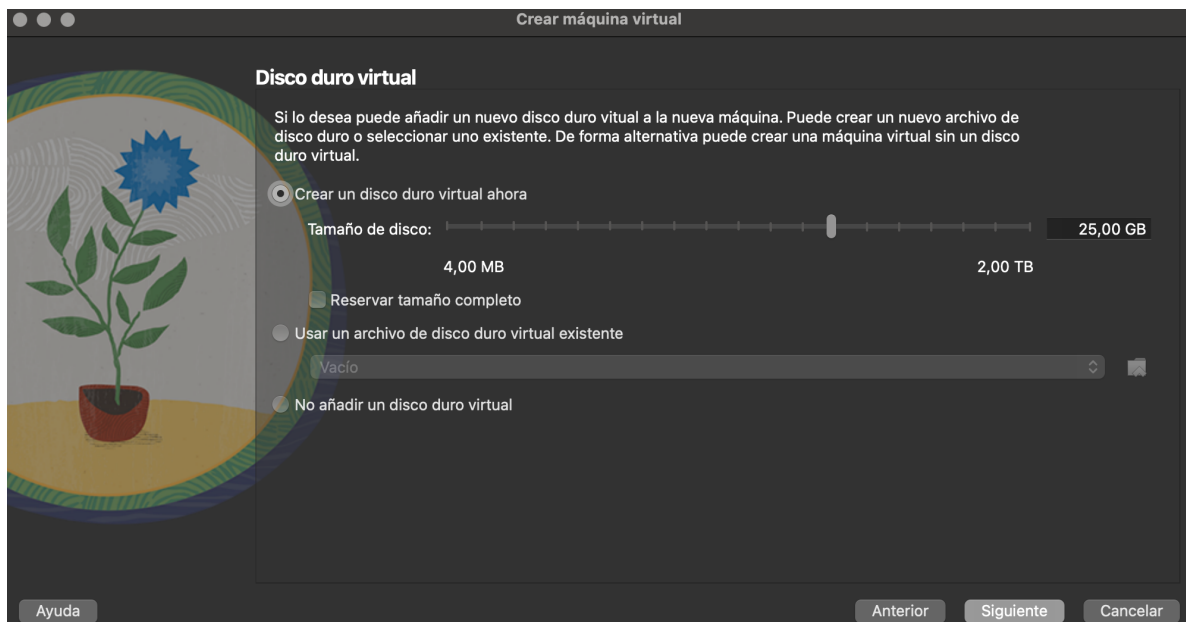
Crear máquina virtual

Disco duro virtual

Si lo desea puede añadir un nuevo disco duro vitual a la nueva máquina. Puede crear un nuevo archivo de disco duro o seleccionar uno existente. De forma alternativa puede crear una máquina virtual sin un disco duro virtual.

Crear un disco duro virtual ahora

Tamaño de disco:

25,00 GB

4,00 MB

2,00 TB

Reservar tamaño completo

Usar un archivo de disco duro virtual existente

Vacío

No añadir un disco duro virtual

Ayuda

Anterior

Siguiente

Cancelar